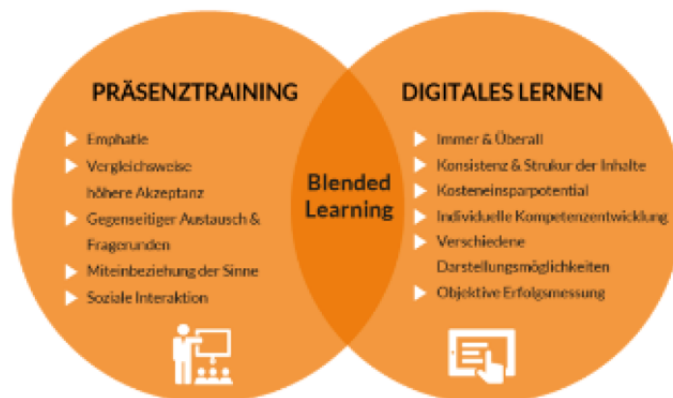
PRÄSENZTRAINING

Emphatie
Vergleichsweise höhere Akzeptanz
Gegenseitiger Austausch & Fragerunden
Miteinbeziehung der Sinne
Soziale Interaktion

Blended Learning

DIGITALES LERNEN

Immer & Überall
Konsistenz & Strukur der Inhalte
Kosteneinsparpotential
Individuelle Kompetenzentwicklung
Verschiedene Darstellungsmöglichkeiten
Objektive Erfolgsmessung